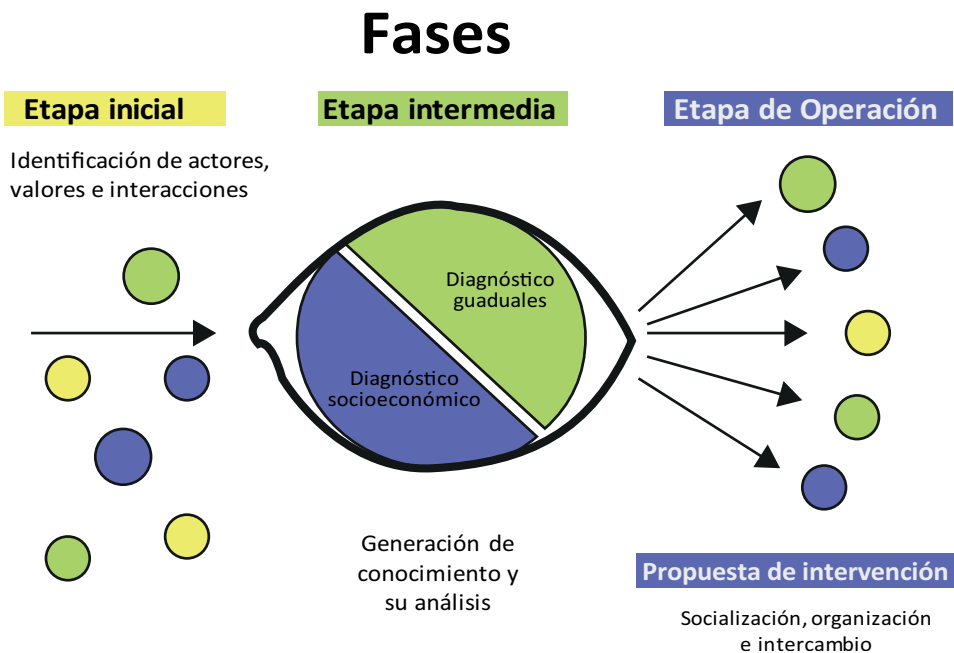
Fases

Etapa inicial

Identificación de actores, valores e interacciones

Etapa intermedia

Diagnóstico guaduales

Diagnóstico socioeconómico

Generación de conocimiento y su análisis

Etapa de Operación

Propuesta de intervención

Socialización, organización e intercambio